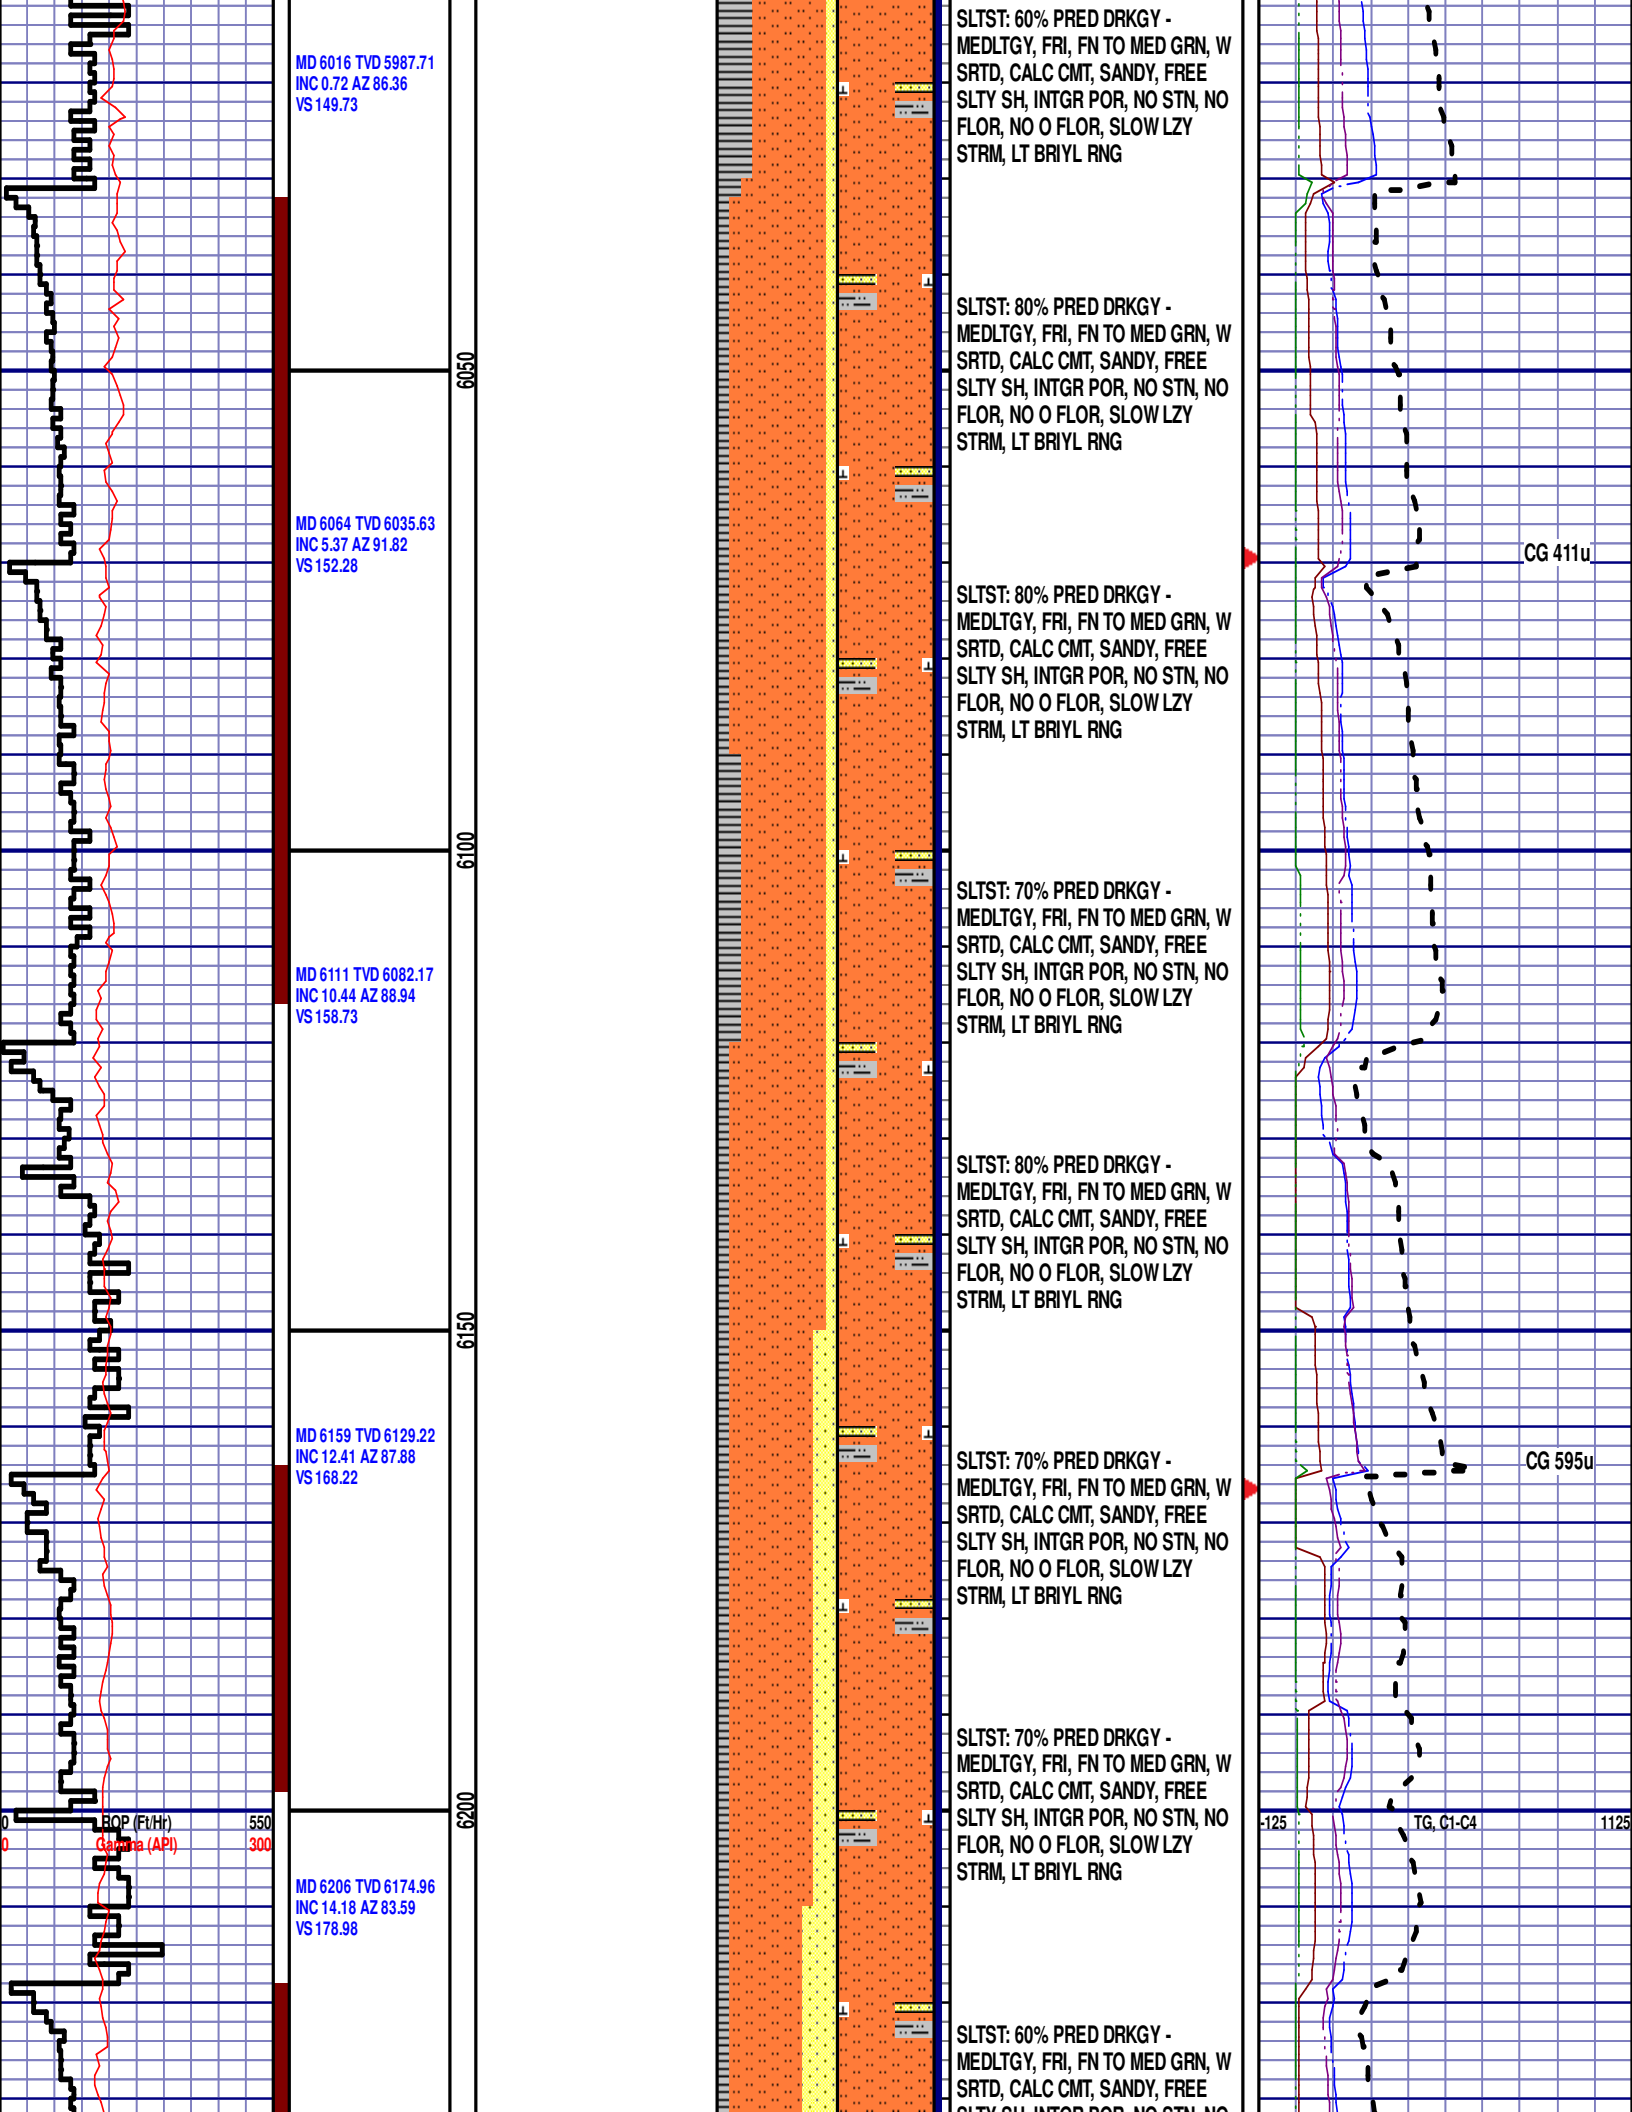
MD 6016 TVD 5987.71
INC 0.72 AZ 86.36
VS 149.73

MD 6064 TVD 6035.63
INC 5.37 AZ 91.82
VS 152.28

MD 6111 TVD 6082.17
INC 10.44 AZ 88.94
VS 158.73

MD 6159 TVD 6129.22
INC 12.41 AZ 87.88
VS 168.22

MD 6206 TVD 6174.96
INC 14.18 AZ 83.59
VS 178.98

6050

6100

6150

6200

SLTST: 60% PRED DRKGY - MEDLTGY, FRI, FN TO MED GRN, W SRTD, CALC CMT, SANDY, FREE SLTY SH, INTGR POR, NO STN, NO FLOR, NO O FLOR, SLOW LZY STRM, LT BRIYL RNG

SLTST: 80% PRED DRKGY - MEDLTGY, FRI, FN TO MED GRN, W SRTD, CALC CMT, SANDY, FREE SLTY SH, INTGR POR, NO STN, NO FLOR, NO O FLOR, SLOW LZY STRM, LT BRIYL RNG

SLTST: 80% PRED DRKGY - MEDLTGY, FRI, FN TO MED GRN, W SRTD, CALC CMT, SANDY, FREE SLTY SH, INTGR POR, NO STN, NO FLOR, NO O FLOR, SLOW LZY STRM, LT BRIYL RNG

SLTST: 70% PRED DRKGY - MEDLTGY, FRI, FN TO MED GRN, W SRTD, CALC CMT, SANDY, FREE SLTY SH, INTGR POR, NO STN, NO FLOR, NO O FLOR, SLOW LZY STRM, LT BRIYL RNG

SLTST: 80% PRED DRKGY - MEDLTGY, FRI, FN TO MED GRN, W SRTD, CALC CMT, SANDY, FREE SLTY SH, INTGR POR, NO STN, NO FLOR, NO O FLOR, SLOW LZY STRM, LT BRIYL RNG

SLTST: 70% PRED DRKGY - MEDLTGY, FRI, FN TO MED GRN, W SRTD, CALC CMT, SANDY, FREE SLTY SH, INTGR POR, NO STN, NO FLOR, NO O FLOR, SLOW LZY STRM, LT BRIYL RNG

SLTST: 70% PRED DRKGY - MEDLTGY, FRI, FN TO MED GRN, W SRTD, CALC CMT, SANDY, FREE SLTY SH, INTGR POR, NO STN, NO FLOR, NO O FLOR, SLOW LZY STRM, LT BRIYL RNG

SLTST: 60% PRED DRKGY - MEDLTGY, FRI, FN TO MED GRN, W SRTD, CALC CMT, SANDY, FREE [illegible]

CG 411u

CG 595u

0 ROP (Ft/Hr) 550
0 Gamma (API) 300

-125 TG, C1-C4 1125